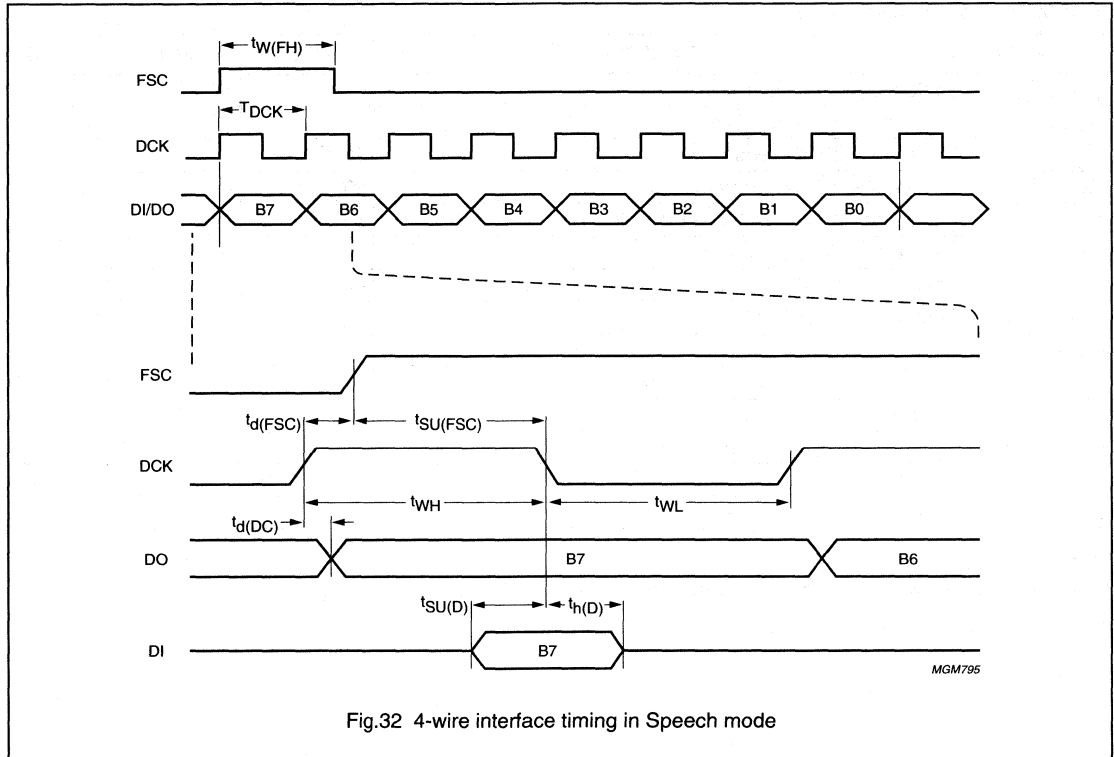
$t_{W(FH)}$

FSC

$T_{DCK}$

DCK

DI/DO

B7 B6 B5 B4 B3 B2 B1 B0

FSC

$t_{d(FSC)}$ $t_{SU(FSC)}$

DCK

$t_{WH}$ $t_{WL}$

$t_{d(DC)}$

DO

B7 B6

$t_{SU(D)}$ $t_{h(D)}$

DI

B7

MGM795

Fig.32 4-wire interface timing in Speech mode